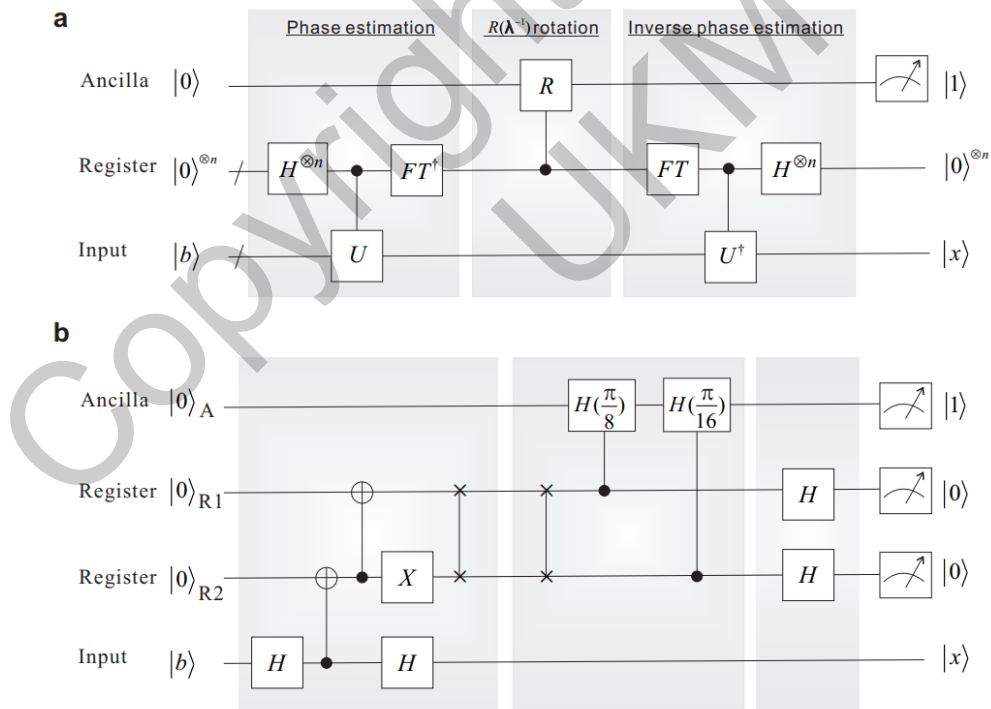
a

Phase estimation

$R(\boldsymbol{\lambda}^{-1})$ rotation

Inverse phase estimation

Ancilla $|0\rangle$ $R$ $|1\rangle$

Register $|0\rangle^{\otimes n}$ $H^{\otimes n}$ $FT^{\dagger}$ $FT$ $H^{\otimes n}$ $|0\rangle^{\otimes n}$

Input $|b\rangle$ $U$ $U^{\dagger}$ $|x\rangle$

Copyright UKM

b

Ancilla $|0\rangle_A$ $H(\frac{\pi}{8})$ $H(\frac{\pi}{16})$ $|1\rangle$

Register $|0\rangle_{R1}$ $H$ $|0\rangle$

Register $|0\rangle_{R2}$ $X$ $H$ $|0\rangle$

Input $|b\rangle$ $H$ $H$ $|x\rangle$